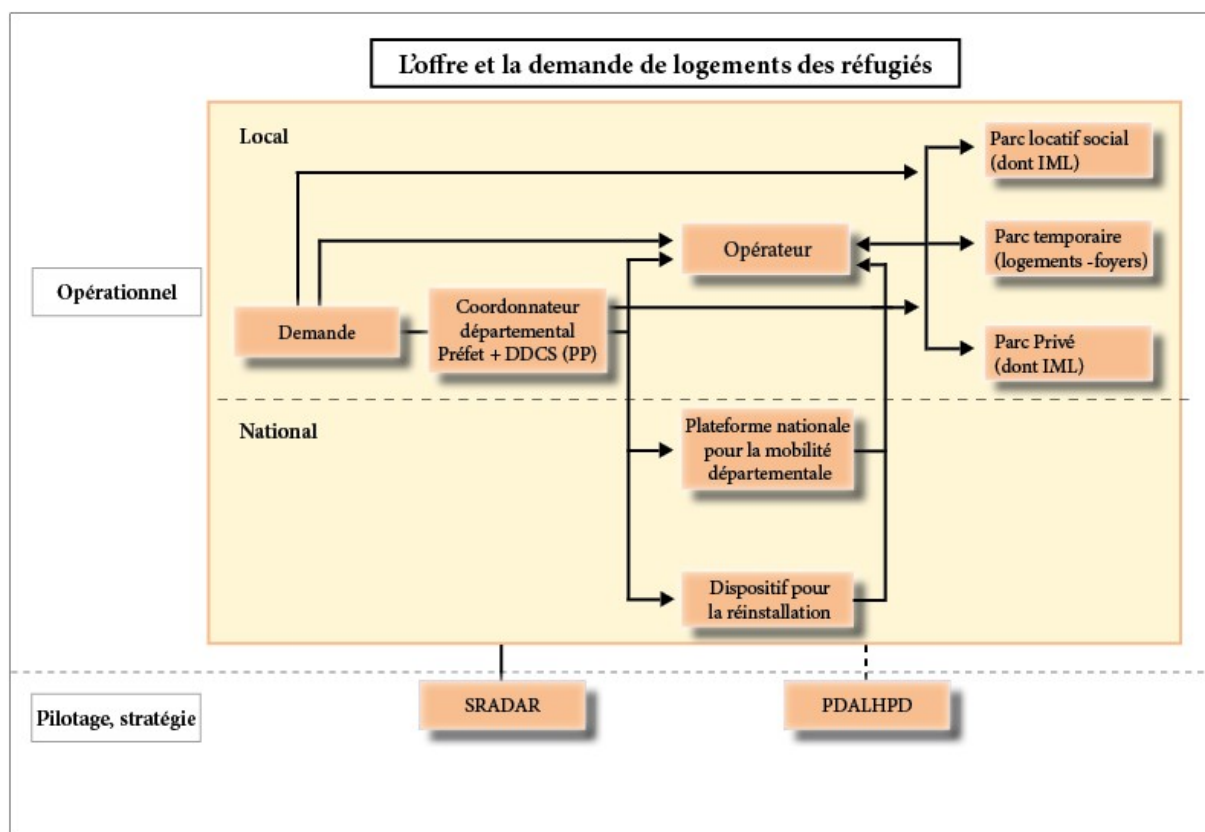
L’offre et la demande de logements des réfugiés

Local

Opérationnel

Demande

Coordonnateur départemental Préfet + DDCS (PP)

Opérateur

Parc locatif social (dont IML)

Parc temporaire (logements -foyers)

Parc Privé (dont IML)

National

Plateforme nationale pour la mobilité départementale

Dispositif pour la réinstallation

Pilotage, stratégie

SRADAR

PDALHPD